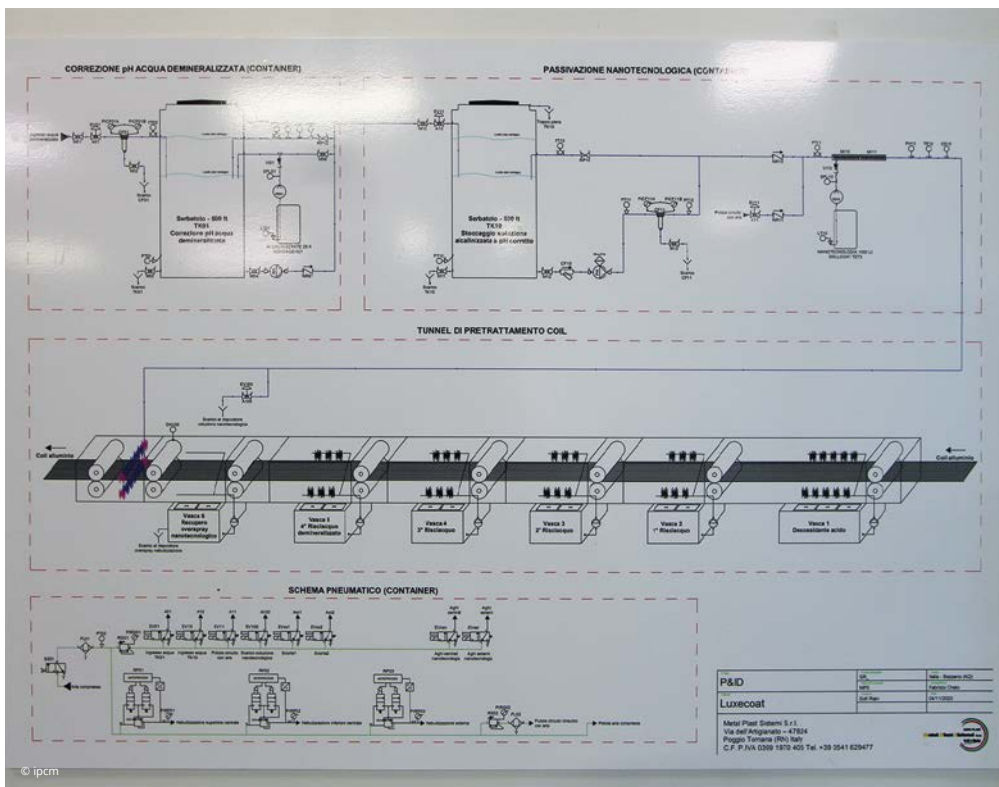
CORREZIONE pH ACQUA DEMINERALIZZATA (CONTAINER)

PASSIVAZIONE NANOTECNOLOGICA (CONTA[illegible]

Serbatoio - 500 lt
TK01
Correzione pH acqua demineralizzata

Serbatoio - 500 lt
TK10
Stoccaggio soluzione alcalinizzata a pH corretto

Scarico TK01

Scarico TK10

Scarico CP01

Scarico CP11

TUNNEL DI PRETRATTAMENTO COIL

Coil alluminio

Coil alluminio

Vasca 6
Recupero overspray nanotecnologico

Vasca 5
4° Risciacquo demineralizzato

Vasca 4
3° Risciacquo

Vasca 3
2° Risciacquo

Vasca 2
1° Risciacquo

Vasca 1
Decossidante acido

SCHEMA PNEUMATICO (CONTAINER)

Aria compressa

P&ID

Luxecoat

Metal Plast Sistemi S.r.l.
Via dell'Artigianato - 47824
Poggio Torriana (RN) Italy
C.F. P.IVA 0369 1970 405 Tel. +39 0541 629477

© ipcm